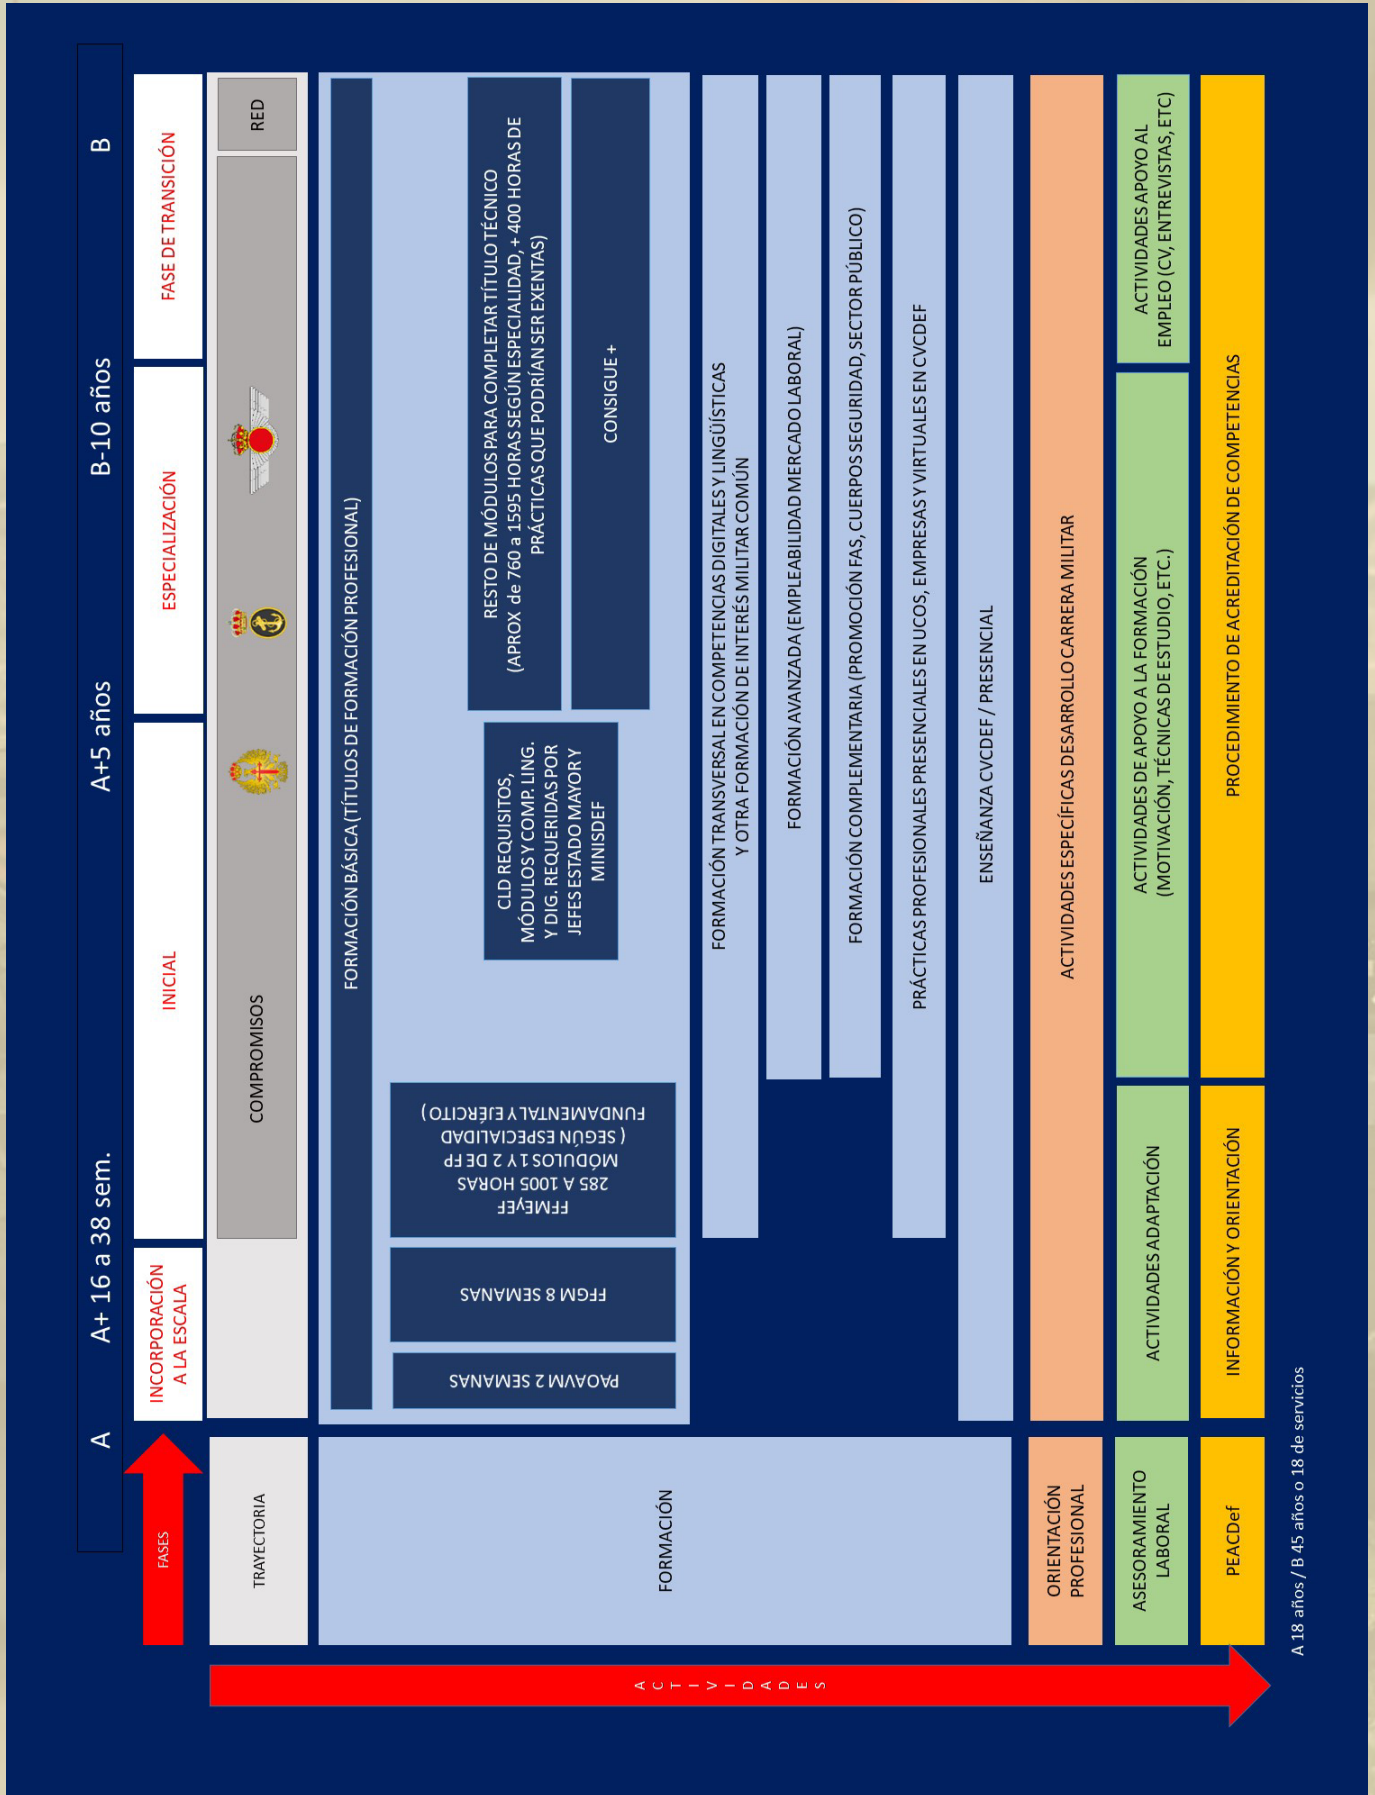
A A+ 16 a 38 sem. A+5 años B-10 años B

FASES

INCORPORACIÓN A LA ESCALA

INICIAL

ESPECIALIZACIÓN

FASE DE TRANSICIÓN

TRAYECTORIA

COMPROMISOS

RED

FORMACIÓN

FORMACIÓN BÁSICA (TÍTULOS DE FORMACIÓN PROFESIONAL)

PAOAVM 2 SEMANAS

FFGM 8 SEMANAS

FFMEyFEF 285 A 1005 HORAS MÓDULOS 1 Y 2 DE FP (SEGÚN ESPECIALIDAD FUNDAMENTAL Y EJÉRCITO)

CLD REQUISITOS, MÓDULOS Y COMP. LING. Y DIG. REQUERIDAS POR JEFES ESTADO MAYOR Y MINISDEF

RESTO DE MÓDULOS PARA COMPLETAR TÍTULO TÉCNICO (APROX de 760 a 1595 HORAS SEGÚN ESPECIALIDAD, + 400 HORAS DE PRÁCTICAS QUE PODRÍAN SER EXENTAS)

CONSIGUE +

FORMACIÓN TRANSVERSAL EN COMPETENCIAS DIGITALES Y LINGÜÍSTICAS Y OTRA FORMACIÓN DE INTERÉS MILITAR COMÚN

FORMACIÓN AVANZADA (EMPLEABILIDAD MERCADO LABORAL)

FORMACIÓN COMPLEMENTARIA (PROMOCIÓN FAS, CUERPOS SEGURIDAD, SECTOR PÚBLICO)

PRÁCTICAS PROFESIONALES PRESENCIALES EN UCOS, EMPRESAS Y VIRTUALES EN CVCDEF

ENSEÑANZA CVCDEF / PRESENCIAL

ORIENTACIÓN PROFESIONAL

ACTIVIDADES ESPECÍFICAS DESARROLLO CARRERA MILITAR

ASESORAMIENTO LABORAL

ACTIVIDADES ADAPTACIÓN

ACTIVIDADES DE APOYO A LA FORMACIÓN (MOTIVACIÓN, TÉCNICAS DE ESTUDIO, ETC.)

ACTIVIDADES APOYO AL EMPLEO (CV, ENTREVISTAS, ETC)

PEACDef

INFORMACIÓN Y ORIENTACIÓN

PROCEDIMIENTO DE ACREDITACIÓN DE COMPETENCIAS

ACTIVIDADES

A 18 años / B 45 años o 18 de servicios